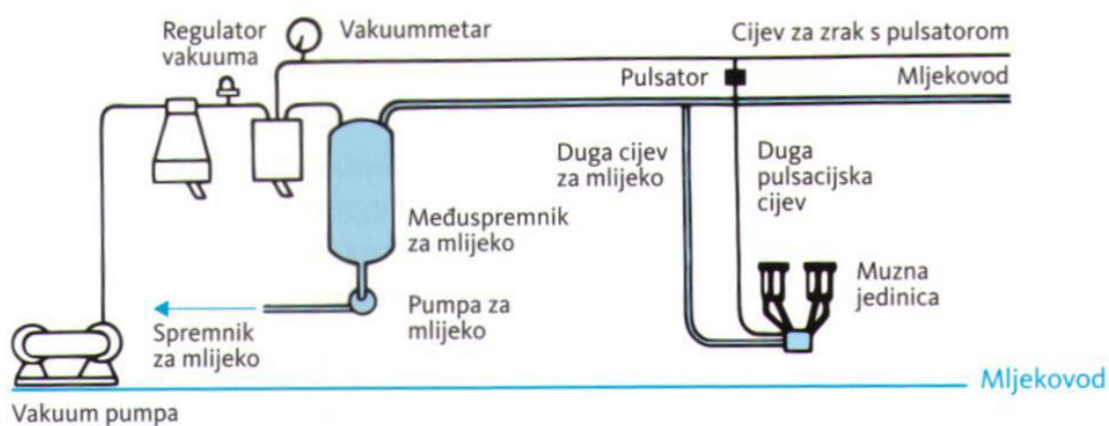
Regulator vakuuma

Vakuummetar

Cijev za zrak s pulsatorom

Pulsator

Mljekovod

Duga cijev za mlijeko

Duga pulsacijska cijev

Međuspremnik za mlijeko

Muzna jedinica

Spremnik za mlijeko

Pumpa za mlijeko

Mljekovod

Vakuum pumpa